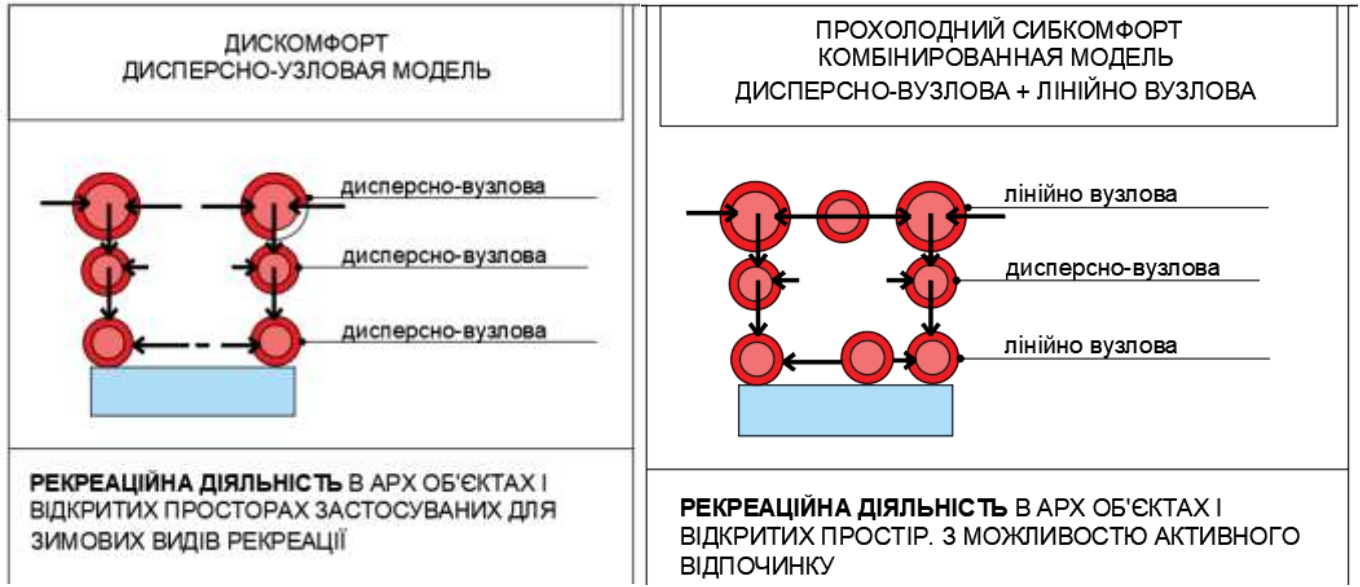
ДИСКОМФОРТ
ДИСПЕРСНО-УЗЛОВАЯ МОДЕЛЬ

дисперсно-вузлова

дисперсно-вузлова

дисперсно-вузлова

**РЕКРЕАЦІЙНА ДІЯЛЬНІСТЬ** В АРХ ОБ'ЄКТАХ І ВІДКРИТИХ ПРОСТОРАХ ЗАСТОСУВАНИХ ДЛЯ ЗИМОВИХ ВИДІВ РЕКРЕАЦІЇ

ПРОХОЛОДНИЙ СИБКОМФОРТ
КОМБІНИРОВАННАЯ МОДЕЛЬ
ДИСПЕРСНО-ВУЗЛОВА + ЛІНІЙНО ВУЗЛОВА

лінійно вузлова

дисперсно-вузлова

лінійно вузлова

**РЕКРЕАЦІЙНА ДІЯЛЬНІСТЬ** В АРХ ОБ'ЄКТАХ І ВІДКРИТИХ ПРОСТІР. З МОЖЛИВОСТЮ АКТИВНОГО ВІДПОЧИНКУ